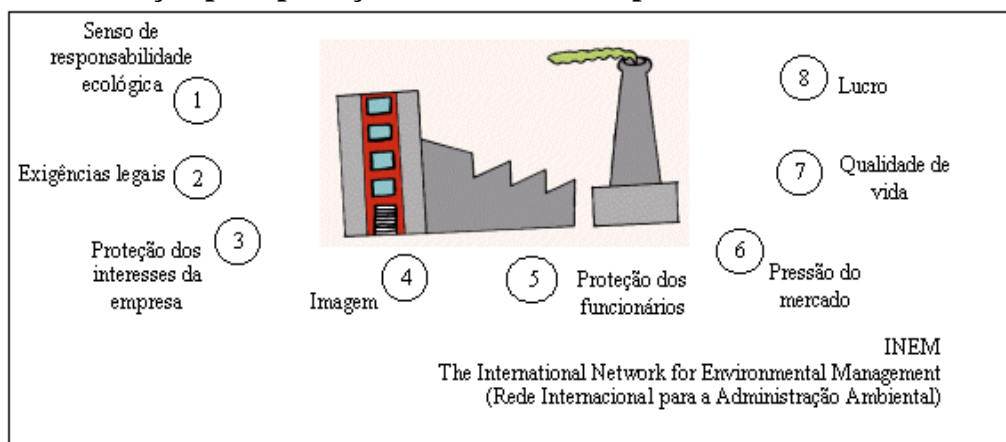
Senso de responsabilidade ecológica 1

Exigências legais 2

Proteção dos interesses da empresa 3

Imagem 4

5 Proteção dos funcionários

6 Pressão do mercado

7 Qualidade de vida

8 Lucro

INEM
The International Network for Environmental Management
(Rede Internacional para a Administração Ambiental)